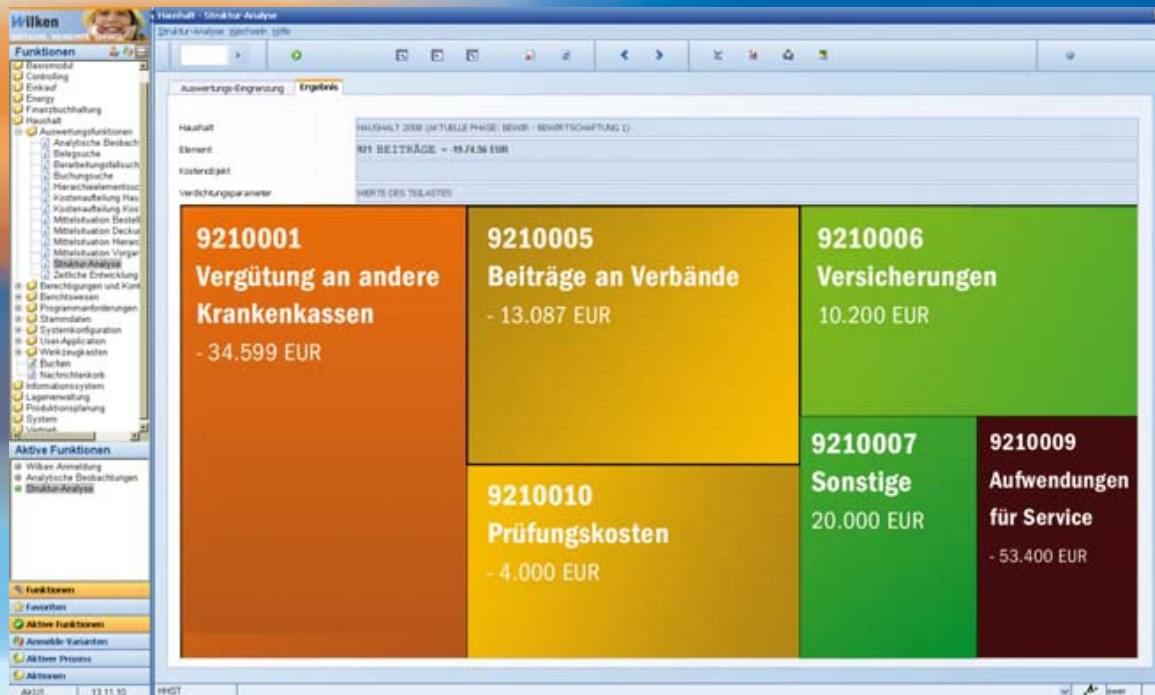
Wilken

Funktionen
Basismodul
Controlling
Einkauf
Energy
Finanzbuchhaltung
Haushalt
Auswertungsfunktionen
Analytische Beobach
Belegsuche
Bearbeitungsfallsuch
Buchungsuche
Hierarchieelementsuc
Kostenaufteilung Hau
Kostenaufteilung Kos
Mittelsituation Bestell
Mittelsituation Deckun
Mittelsituation Hierarc
Mittelsituation Vorgar
Struktur-Analyse
Zeitliche Entwicklung
Berechtigungen und Kont
Berichtswesen
Programmanforderungen
Stammdaten
Systemkonfiguration
User-Application
Werkzeugkasten
Buchen
Nachrichtenkorb
Informationssystem
Lagerverwaltung
Produktionsplanung
System
Vertrieb

Aktive Funktionen
Wilken Anmeldung
Analytische Beobachtungen
Struktur-Analyse

Funktionen
Favoriten
Aktive Funktionen
Anmelde-Varianten
Aktiver Prozess
Aktionen

Haushalt - Struktur-Analyse
Struktur-Analyse Wechseln Hilfe

Auswertungs-Eingrenzung Ergebnis

Haushalt HAUSHALT 2008 (AKTUELLE PHASE: BEWIR - BEWIRTSCHAFTUNG 1)
Element 921 BEITRÄGE - 19.74.56 EUR
Kostenobjekt
Verdichtungsparameter WERTE DES TEILASTES

9210001
Vergütung an andere Krankenkassen
- 34.599 EUR

9210005
Beiträge an Verbände
- 13.087 EUR

9210006
Versicherungen
10.200 EUR

9210007
Sonstige
20.000 EUR

9210009
Aufwendungen für Service
- 53.400 EUR

9210010
Prüfungskosten
- 4.000 EUR

AKTIV 13.11.10 HHST